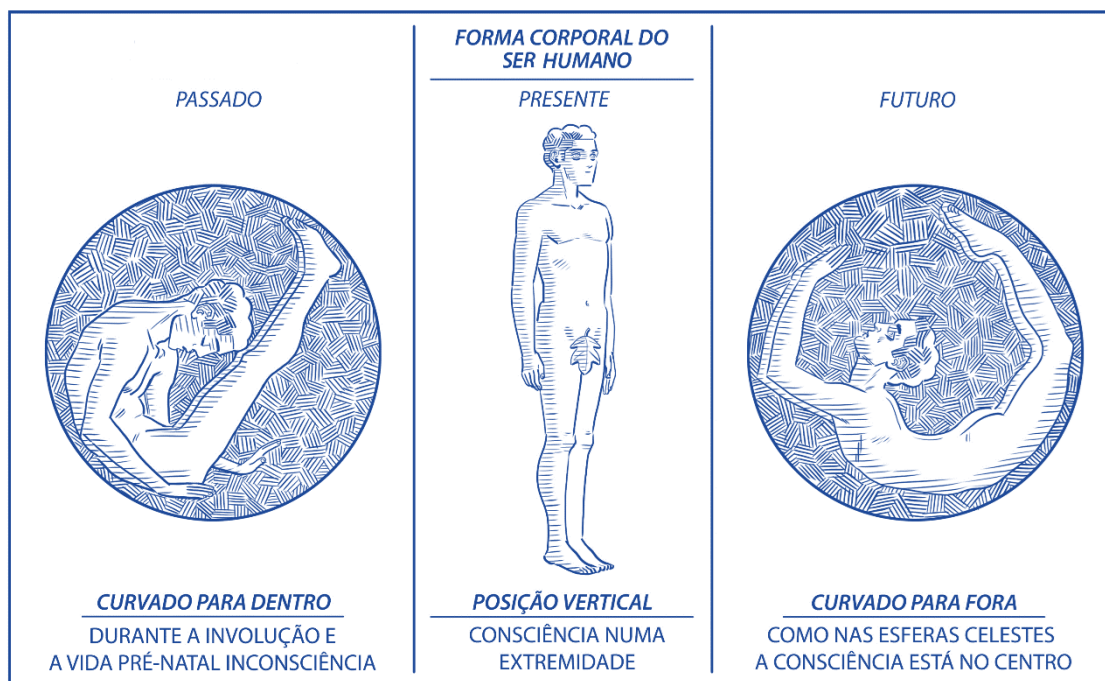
FORMA CORPORAL DO SER HUMANO

PASSADO

CURVADO PARA DENTRO

DURANTE A INVOLUÇÃO E A VIDA PRÉ-NATAL INCONSCIÊNCIA

PRESENTE

POSIÇÃO VERTICAL

CONSCIÊNCIA NUMA EXTREMIDADE

FUTURO

CURVADO PARA FORA

COMO NAS ESFERAS CELESTES A CONSCIÊNCIA ESTÁ NO CENTRO